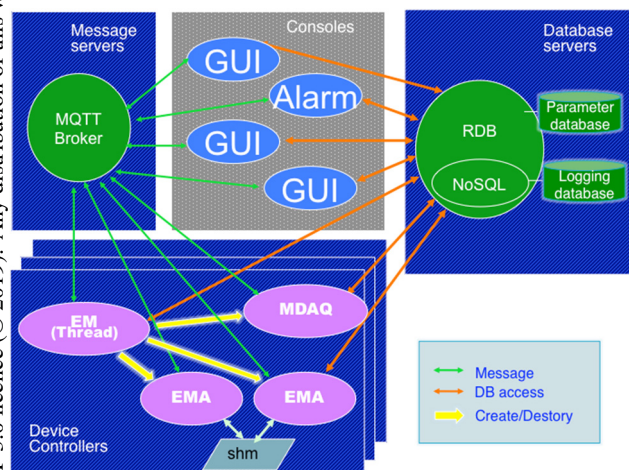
Message servers

Consoles

Database servers

GUI

Alarm

GUI

GUI

MQTT Broker

RDB

Parameter database

NoSQL

Logging database

EM (Thread)

MDAQ

EMA

EMA

shm

Device Controllers

Message

DB access

Create/Destory